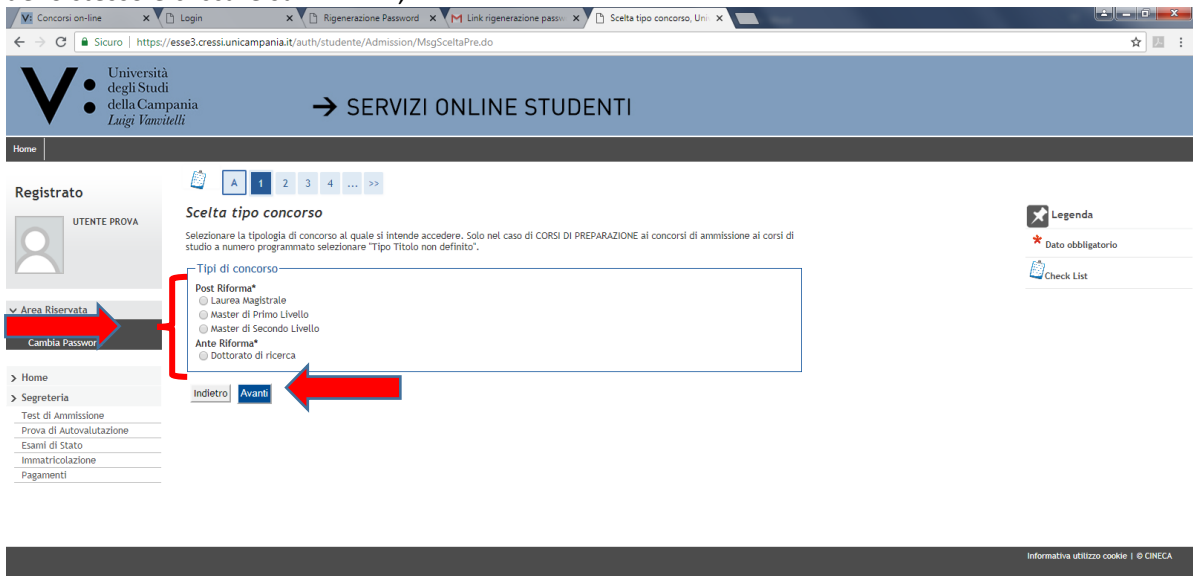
Concorsi on-line
Login
Rigenerazione Password
Link rigenerazione passw
Scelta tipo concorso, Uni

Sicuro | https://esse3.cressi.unicampania.it/auth/studente/Admission/MsgSceltaPre.do

Università degli Studi della Campania Luigi Vanvitelli

→ SERVIZI ONLINE STUDENTI

Home

Registrato

UTENTE PROVA

Area Riservata
Cambia Passwor

Home
Segreteria
Test di Ammissione
Prova di Autovalutazione
Esami di Stato
Immatricolazione
Pagamenti

A 1 2 3 4 ... >>

Scelta tipo concorso

Selezionare la tipologia di concorso al quale si intende accedere. Solo nel caso di CORSI DI PREPARAZIONE ai concorsi di ammissione ai corsi di studio a numero programmato selezionare "Tipo Titolo non definito".

Tipi di concorso
Post Riforma*
Laurea Magistrale
Master di Primo Livello
Master di Secondo Livello
Ante Riforma*
Dottorato di ricerca

Indietro
Avanti

Legenda
* Dato obbligatorio
Check List

Informativa utilizzo cookie | © CINECA